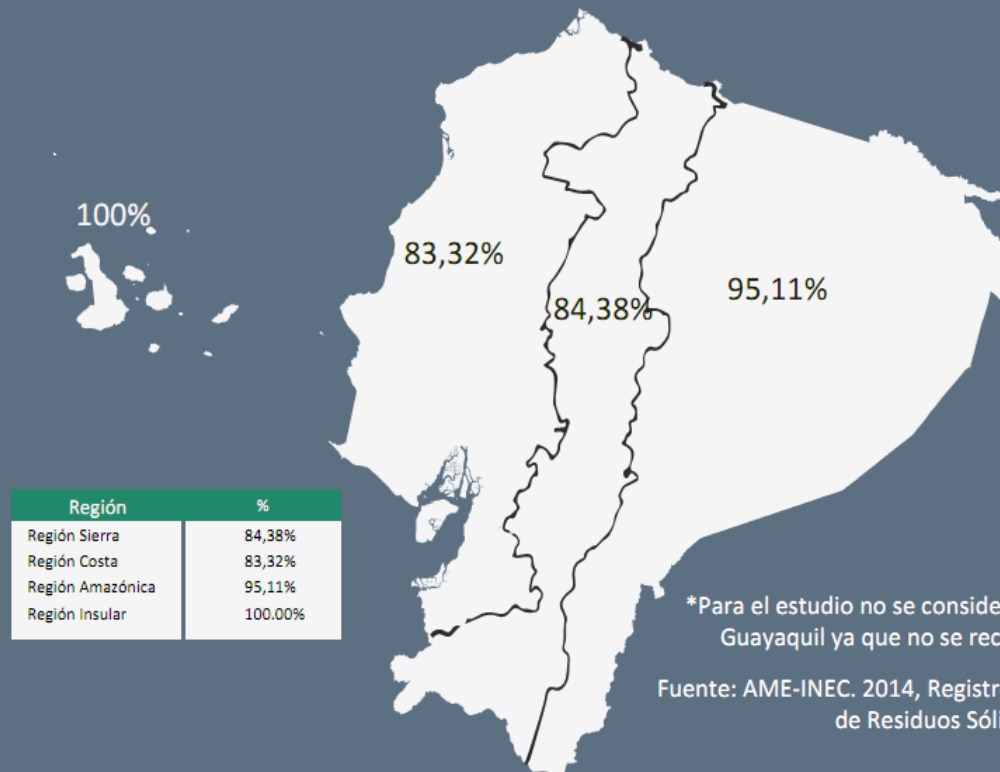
100%

83,32%

84,38%

95,11%

| Región | % |
|---|---|
| Región Sierra | 84,38% |
| Región Costa | 83,32% |
| Región Amazónica | 95,11% |
| Región Insular | 100.00% |

*Para el estudio no se conside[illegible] Guayaquil ya que no se rec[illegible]

Fuente: AME-INEC. 2014, Registr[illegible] de Residuos Sól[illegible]